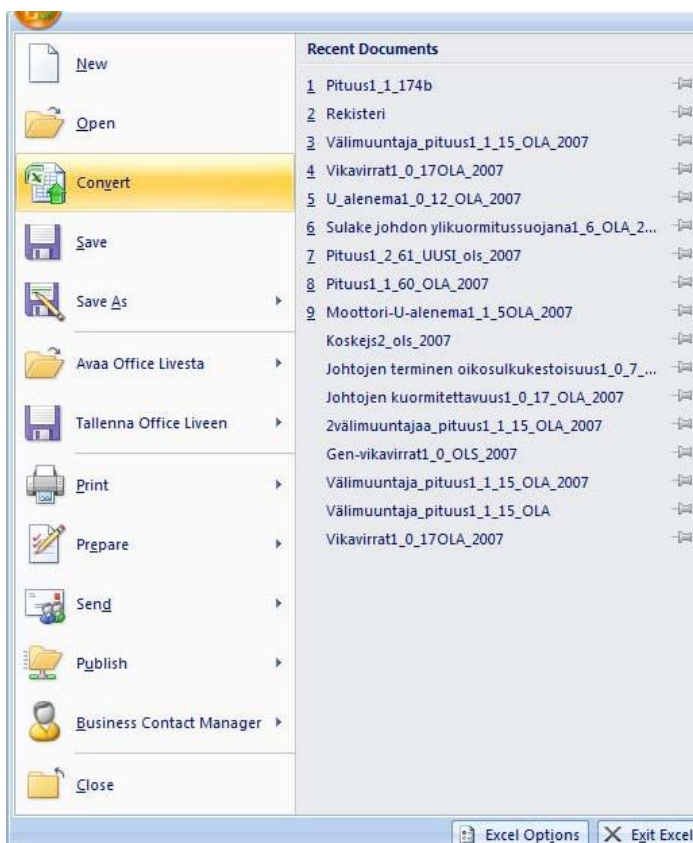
New
Open
Convert
Save
Save As
Avaa Office Livesta
Tallenna Office Liveen
Print
Prepare
Send
Publish
Business Contact Manager
Close

Recent Documents
1 Pituus1_1_174b
2 Rekisteri
3 Välimuuntaja_pituus1_1_15_OLA_2007
4 Vikavirrat1_0_17OLA_2007
5 U_alenema1_0_12_OLA_2007
6 Sulake johdon ylikuormitussuojana1_6_OLA_2...
7 Pituus1_2_61_UUSI_ols_2007
8 Pituus1_1_60_OLA_2007
9 Moottori-U-alenema1_1_5OLA_2007
Koskejs2_ols_2007
Johtojen terminen oikosulkukestoisuus1_0_7_...
Johtojen kuormitettavuus1_0_17_OLA_2007
2välimuuntajaa_pituus1_1_15_OLA_2007
Gen-vikavirrat1_0_OLS_2007
Välimuuntaja_pituus1_1_15_OLA_2007
Välimuuntaja_pituus1_1_15_OLA
Vikavirrat1_0_17OLA_2007

Excel Options
Exit Excel